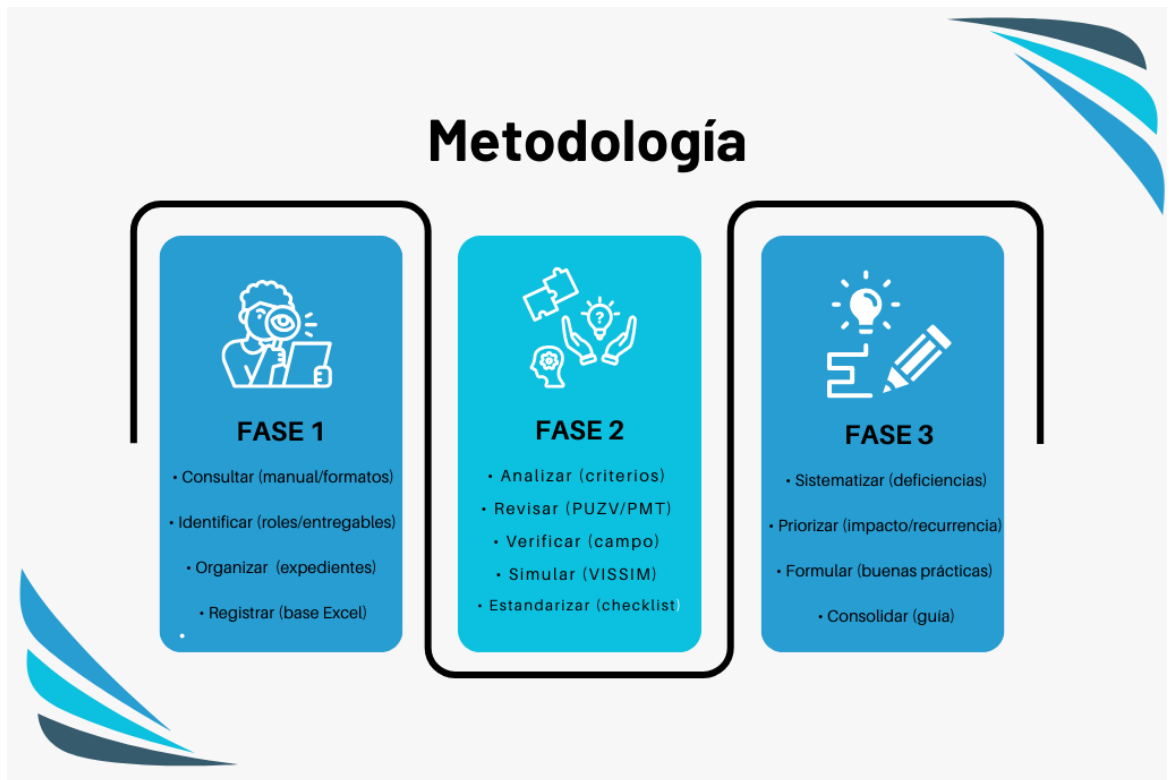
Metodología

FASE 1

• Consultar (manual/formatos)

• Identificar (roles/entregables)

• Organizar (expedientes)

• Registrar (base Excel)

•

FASE 2

• Analizar (criterios)

• Revisar (PUZV/PMT)

• Verificar (campo)

• Simular (VISSIM)

• Estandarizar (checklist)

FASE 3

• Sistematizar (deficiencias)

• Priorizar (impacto/recurrencia)

• Formular (buenas prácticas)

• Consolidar (guía)